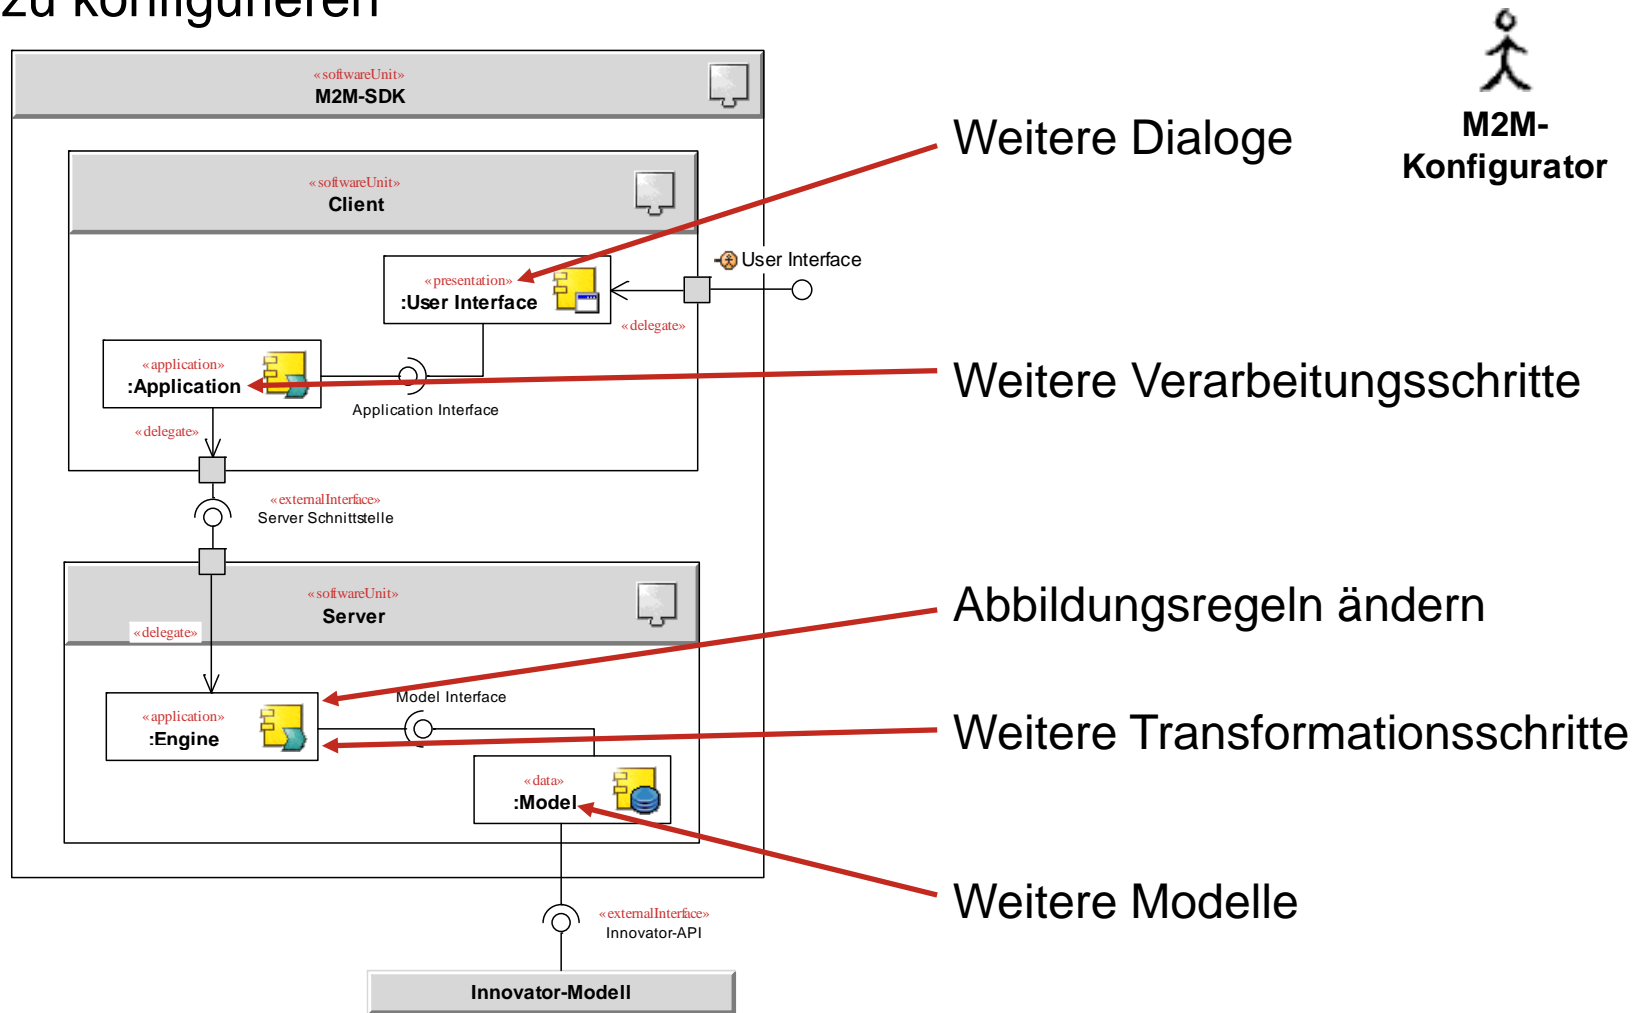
zu konfigurieren

«softwareUnit»
M2M-SDK

«softwareUnit»
Client

«presentation»
:User Interface

User Interface

«delegate»

«application»
:Application

Application Interface

«delegate»

«externalInterface»
Server Schnittstelle

«softwareUnit»
Server

«delegate»

«application»
:Engine

Model Interface

«data»
:Model

«externalInterface»
Innovator-API

Innovator-Modell

M2M-Konfigurator

Weitere Dialoge

Weitere Verarbeitungsschritte

Abbildungsregeln ändern

Weitere Transformationsschritte

Weitere Modelle